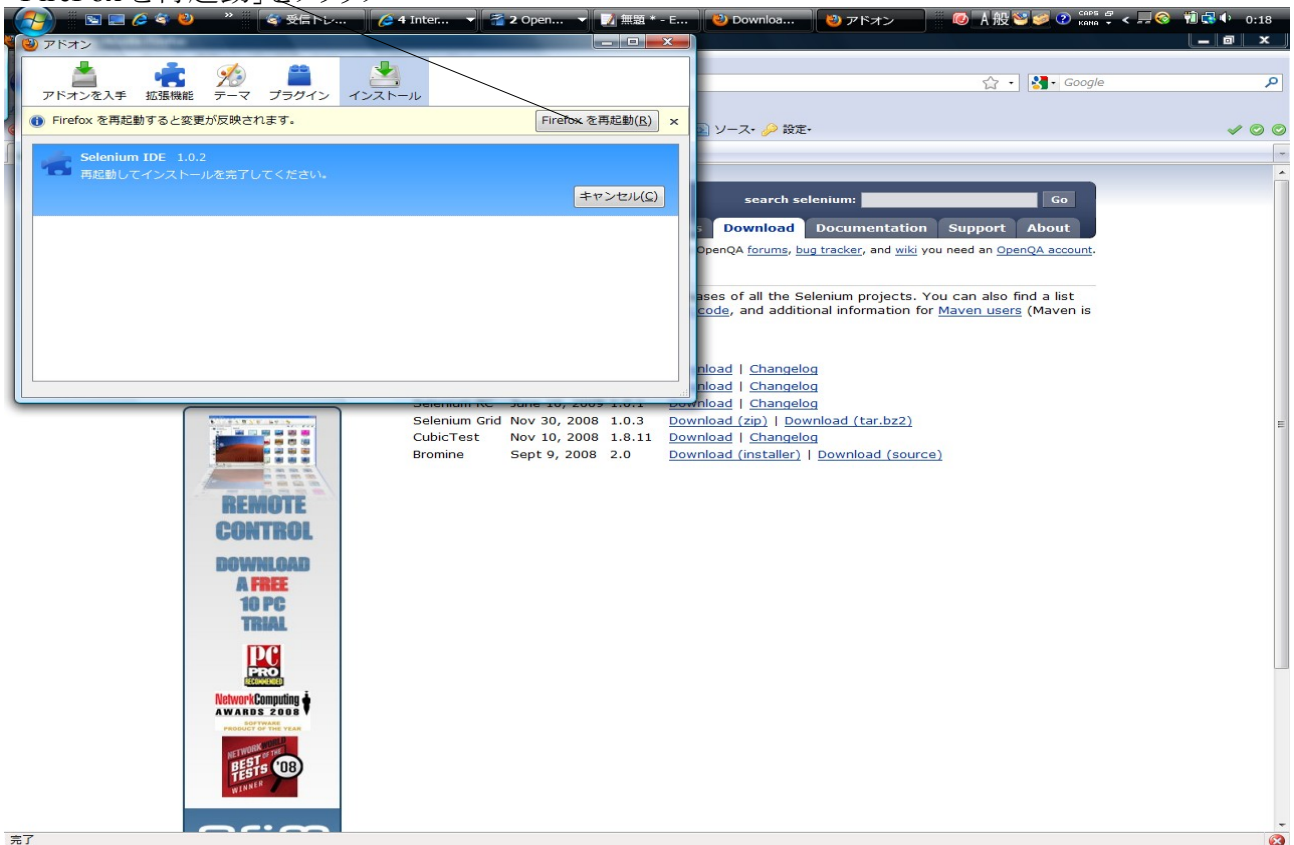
受信トレ... 4 Inter... 2 Open... 無題 * - E... Downloa... アドオン 0:18

アドオン

アドオンを入手 拡張機能 テーマ プラグイン インストール

Firefox を再起動すると変更が反映されます。 Firefox を再起動(R)

Selenium IDE 1.0.2
再起動してインストールを完了してください。

キャンセル(C)

Google

ソース・ 設定・

search selenium: Go

Download Documentation Support About

OpenQA forums, bug tracker, and wiki you need an OpenQA account.

ases of all the Selenium projects. You can also find a list code, and additional information for Maven users (Maven is

nload | Changelog
nload | Changelog
Download | Changelog

| Selenium Grid | Nov 30, 2008 | 1.0.3 | Download (zip) \| Download (tar.bz2) |
|---|---|---|---|
| CubicTest | Nov 10, 2008 | 1.8.11 | Download \| Changelog |
| Bromine | Sept 9, 2008 | 2.0 | Download (installer) \| Download (source) |

REMOTE CONTROL
DOWNLOAD A FREE 10 PC TRIAL

PC PRO RECOMMENDED

NetworkComputing AWARDS 2008 SOFTWARE PRODUCT OF THE YEAR

NETWORK WORLD BEST OF THE TESTS '08 WINNER

完了